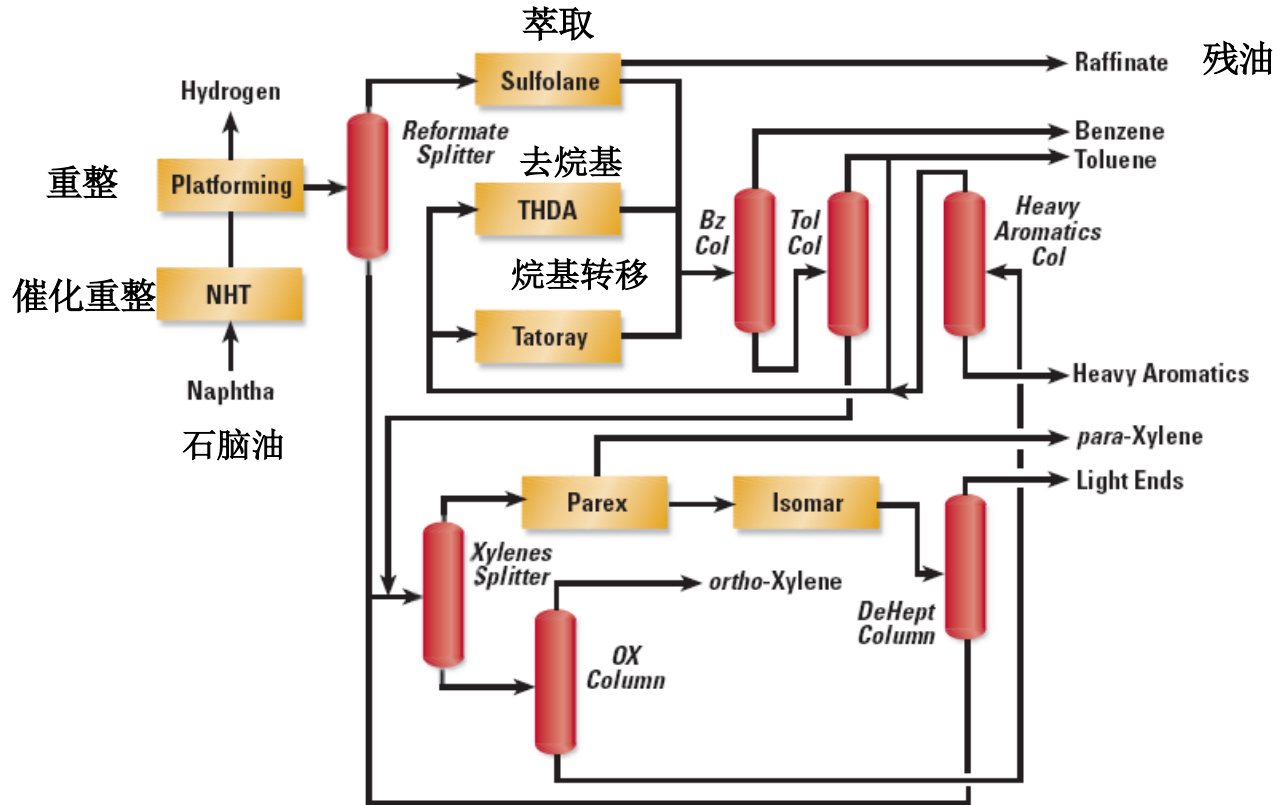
萃取

Sulfolane

Raffinate 残油

Hydrogen

Reformate Splitter

Benzene

去烷基

Toluene

重整 Platforming

THDA

Bz Col

Tol Col

Heavy Aromatics Col

烷基转移

催化重整 NHT

Tatoray

Naphtha

Heavy Aromatics

石脑油

para-Xylene

Light Ends

Parex

Isomar

Xylenes Splitter

ortho-Xylene

DeHept Column

OX Column